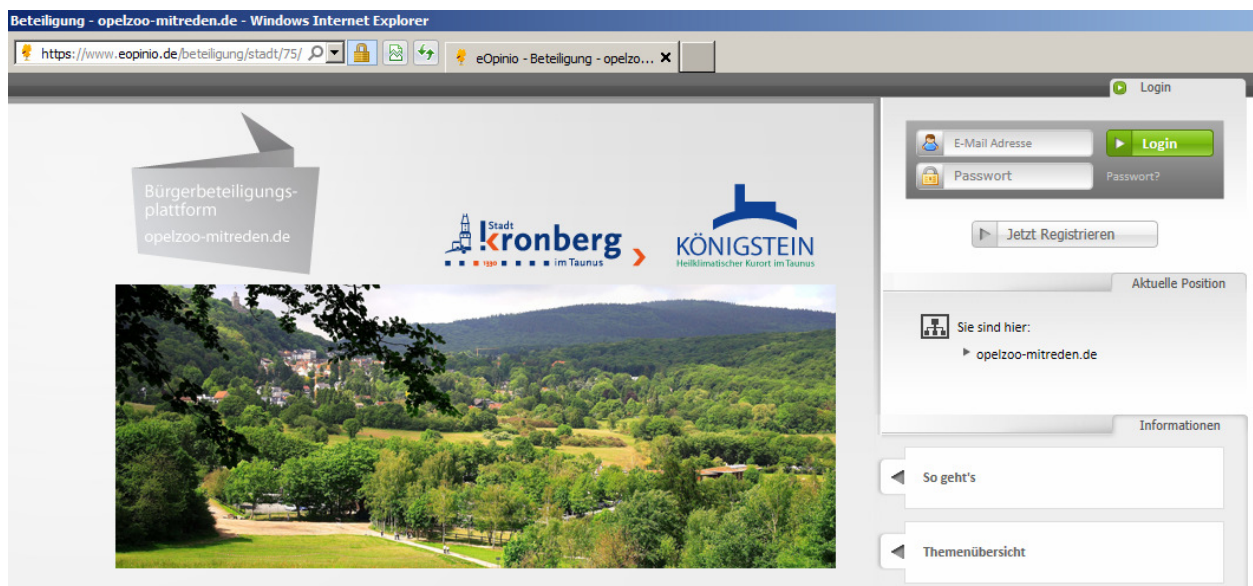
Beteiligung - opelzoo-mitreden.de - Windows Internet Explorer

https://www.eopinio.de/beteiligung/stadt/75/

eOpinio - Beteiligung - opelzo...

Login

E-Mail Adresse

Login

Passwort

Passwort?

Jetzt Registrieren

Bürgerbeteiligungsplattform

opelzoo-mitreden.de

Stadt Kronberg 1330 im Taunus

KÖNIGSTEIN Heilklimatischer Kurort im Taunus

Aktuelle Position

Sie sind hier:

opelzoo-mitreden.de

Informationen

So geht's

Themenübersicht